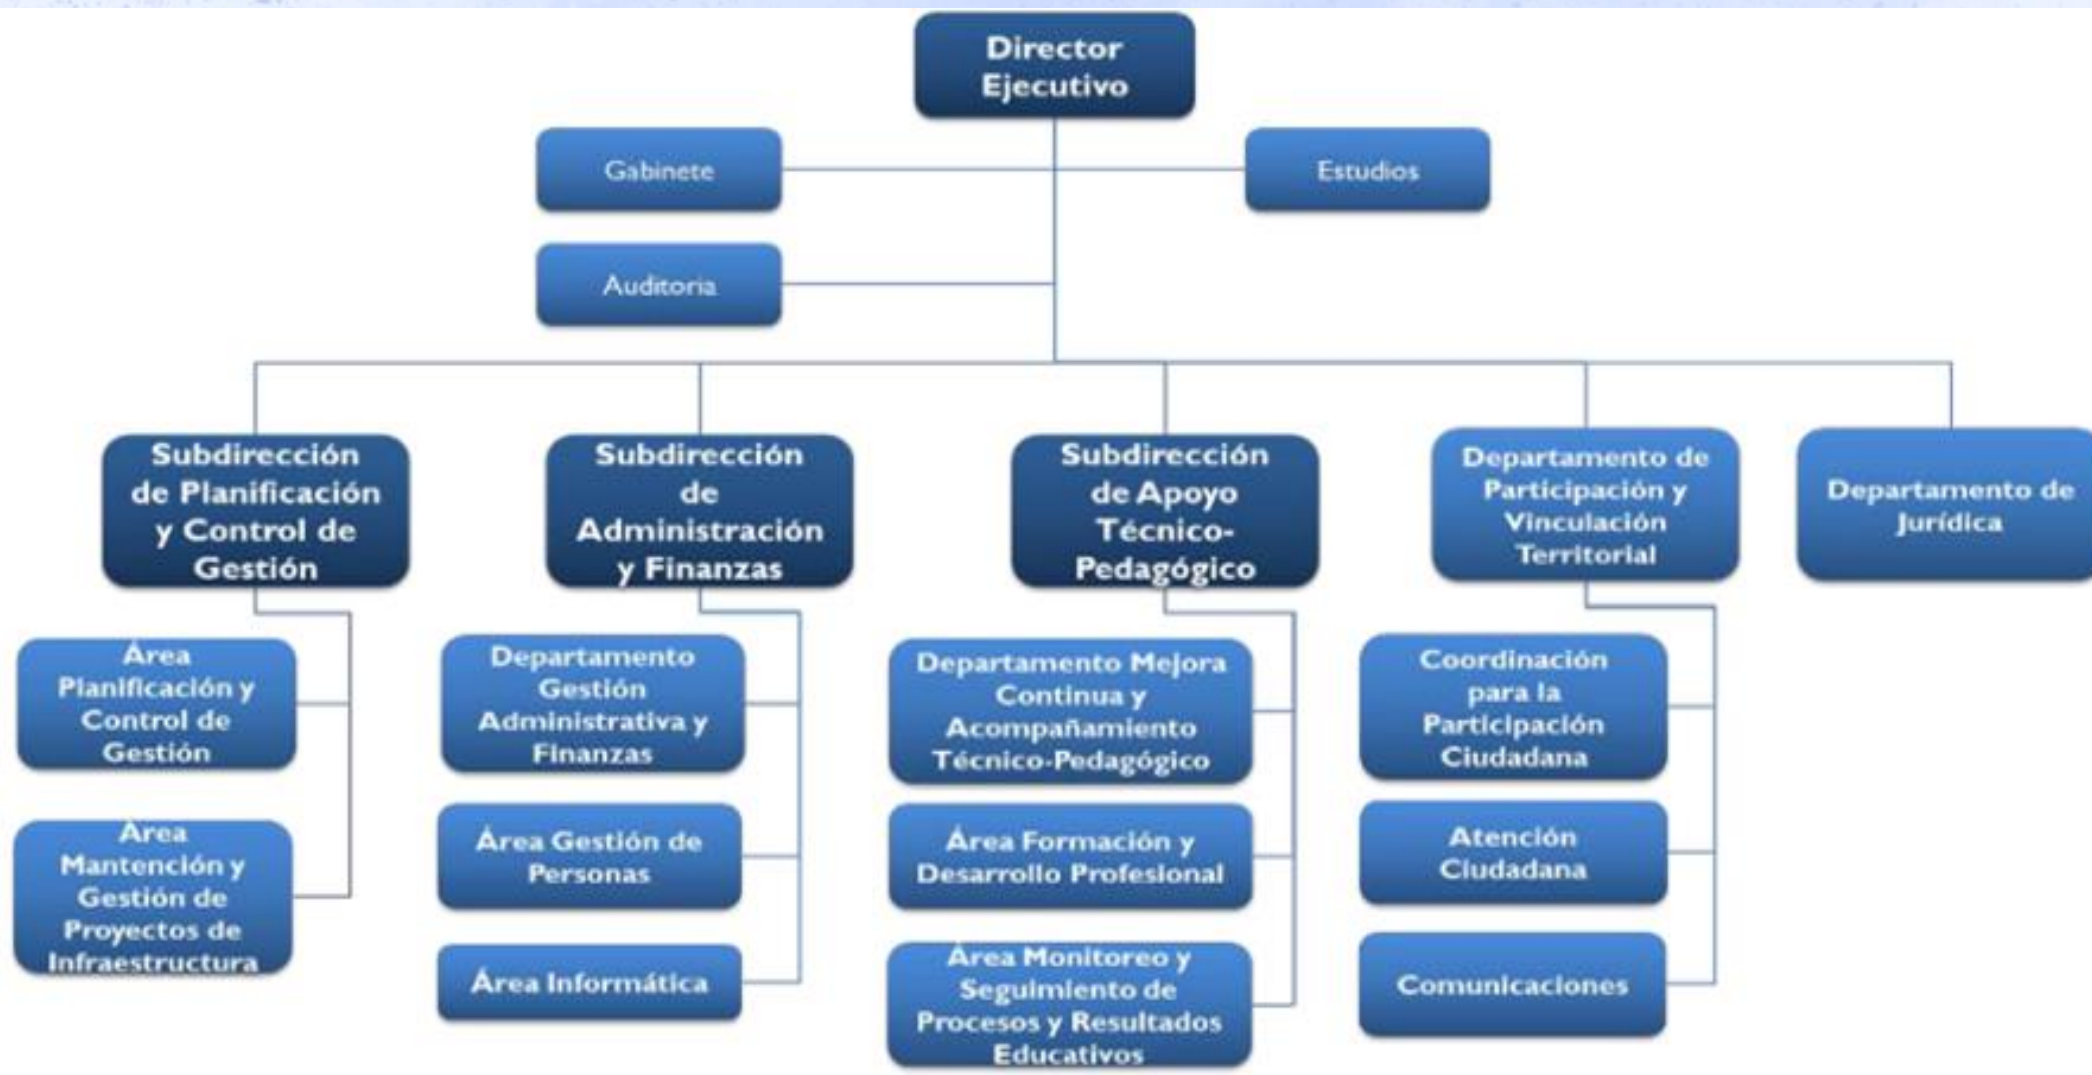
Director Ejecutivo

Gabinete

Estudios

Auditoria

Subdirección de Planificación y Control de Gestión

Área Planificación y Control de Gestión

Área Mantención y Gestión de Proyectos de Infraestructura

Subdirección de Administración y Finanzas

Departamento Gestión Administrativa y Finanzas

Área Gestión de Personas

Área Informática

Subdirección de Apoyo Técnico-Pedagógico

Departamento Mejora Continua y Acompañamiento Técnico-Pedagógico

Área Formación y Desarrollo Profesional

Área Monitoreo y Seguimiento de Procesos y Resultados Educativos

Departamento de Participación y Vinculación Territorial

Coordinación para la Participación Ciudadana

Atención Ciudadana

Comunicaciones

Departamento de Jurídica